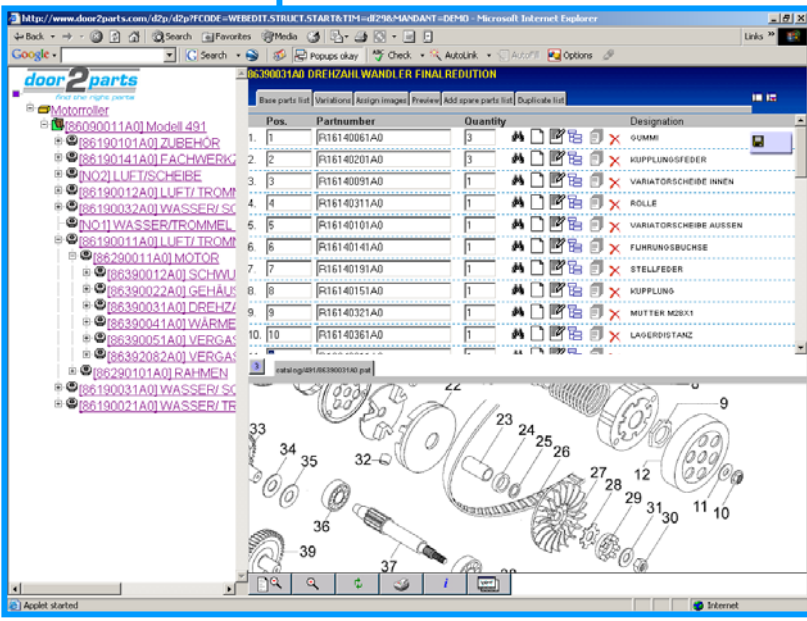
http://www.door2parts.com/d2p/d2p?FCODE=WEBEDIT.STRUCT.START&TIM=df298MANDANT=DEMO - Microsoft Internet Explorer

Back Search Favorites Media Links

Google Search Popups okay Check AutoLink AutoFill Options

door2parts
find the right parts

Motorroller
[86090011A0] Modell 491
[86190101A0] ZUBEHÖR
[86190141A0] FACHWERKZ
[NO2] LUFT/SCHEIBE
[86190012A0] LUFT/ TROMM
[86190032A0] WASSER/ SC
[NO1] WASSER/TROMMEL
[86190011A0] LUFT/ TROMM
[86290011A0] MOTOR
[86390012A0] SCHWU
[86390022A0] GEHÄUS
[86390031A0] DREHZA
[86390041A0] WÄRME
[86390051A0] VERGAS
[86392082A0] VERGAS
[86290101A0] RAHMEN
[86190031A0] WASSER/ SC
[86190021A0] WASSER/ TR

86390031A0 DREHZAHLWANDLER FINALREDUTION

Base parts list | Variations | Assign images | Preview | Add spare parts list | Duplicate list

| Pos. | Partnumber | Quantity | Designation |
|---|---|---|---|
| 1. 1 | R16140061A0 | 1 | GUMMI |
| 2. 2 | R16140201A0 | 1 | KUPPLUNGSFEDER |
| 3. 3 | R16140091A0 | 1 | VARIATORSCHEIBE INNEN |
| 4. 4 | R16140311A0 | 1 | ROLLE |
| 5. 5 | R16140101A0 | 1 | VARIATORSCHEIBE AUSSEN |
| 6. 6 | R16140141A0 | 1 | FUHRUNGSBUCHSE |
| 7. 7 | R16140191A0 | 1 | STELLFEDER |
| 8. 8 | R16140151A0 | 1 | KUPPLUNG |
| 9. 9 | R16140321A0 | 1 | MUTTER M28X1 |
| 10. 10 | R16140361A0 | 1 | LAGERDISTANZ |

3
catalog/491/86390031A0.psf

22 9 33 23 24 25 26 34 35 32 27 12 28 29 31 30 11 10 36 39 37

Applet started
Internet